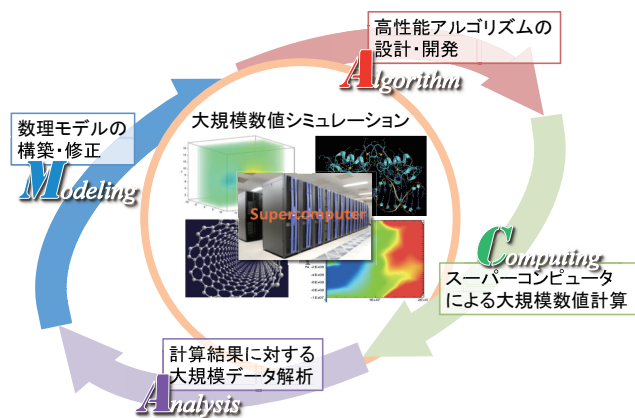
高性能アルゴリズムの設計・開発

Algorithm

数理モデルの構築・修正

Modeling

大規模数値シミュレーション

Supercomputer

Computing

スーパーコンピュータによる大規模数値計算

計算結果に対する大規模データ解析

Analysis